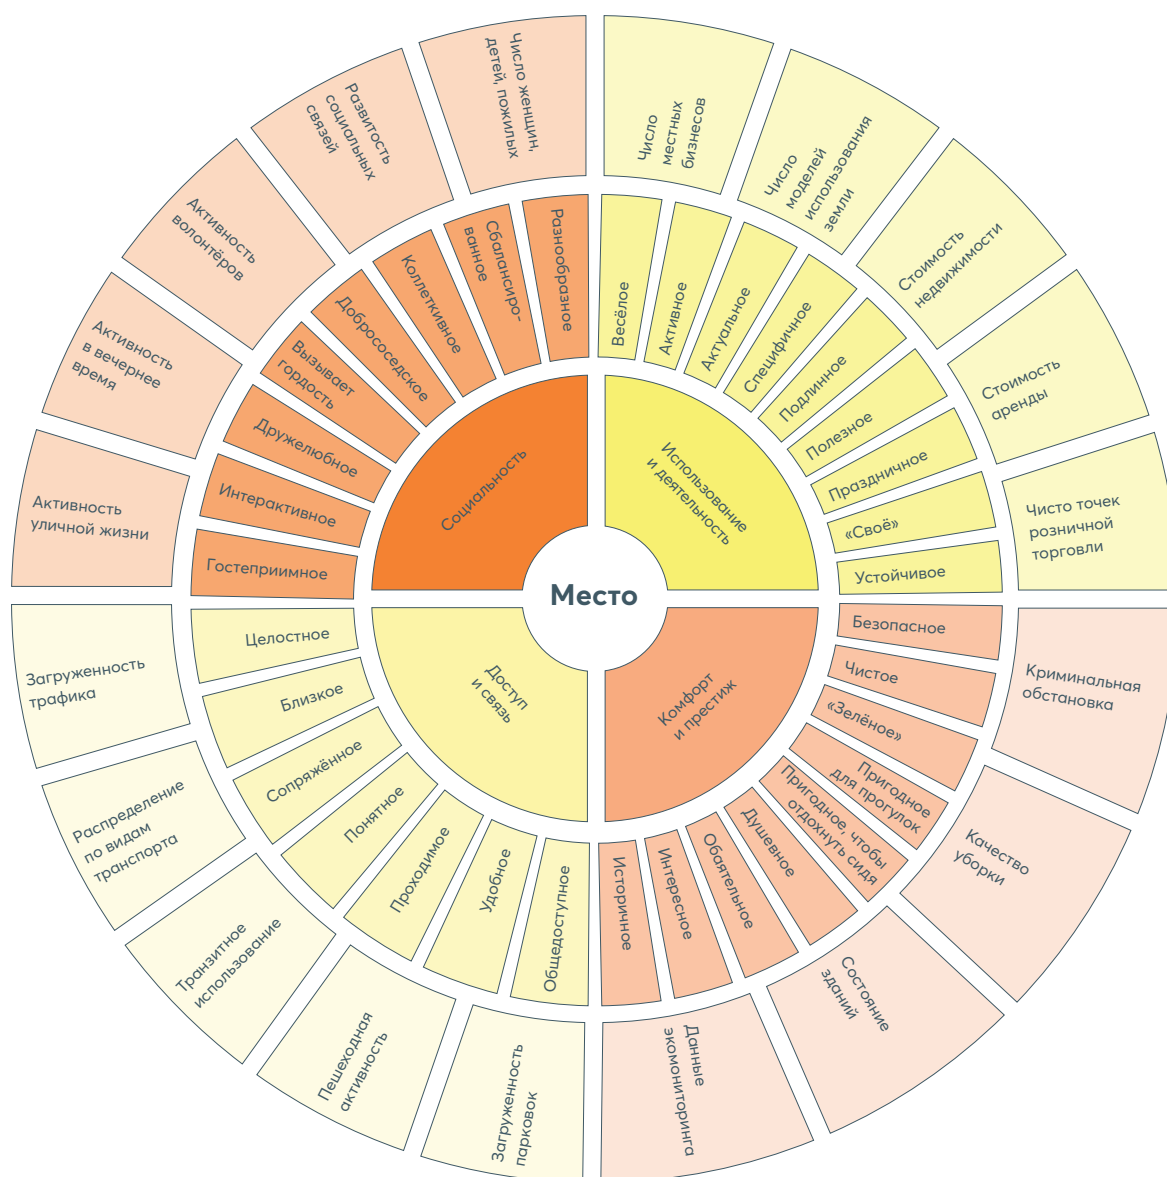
Место

Социальность

Разнообразное
Сбалансированное
Коллективное
Добрососедское
Вызывает гордость
Дружелюбное
Интерактивное
Гостеприимное

Число женщин, детей, пожилых
Развитость социальных связей
Активность волонтёров
Активность в вечернее время
Активность уличной жизни

Использование и деятельность

Весёлое
Активное
Актуальное
Специфичное
Подлинное
Полезное
Праздничное
«Своё»
Устойчивое

Число местных бизнесов
Число моделей использования земли
Стоимость недвижимости
Стоимость аренды
Чисто точек розничной торговли

Комфорт и престиж

Безопасное
Чистое
«Зелёное»
Пригодное для прогулок
Пригодное, чтобы отдохнуть сидя
Душевное
Обаятельное
Интересное
Историчное

Криминальная обстановка
Качество уборки
Состояние зданий
Данные экомониторинга

Доступ и связь

Целостное
Близкое
Сопряжённое
Понятное
Проходимое
Удобное
Общедоступное

Загруженность трафика
Распределение по видам транспорта
Транзитное использование
Пешеходная активность
Загруженность парковок